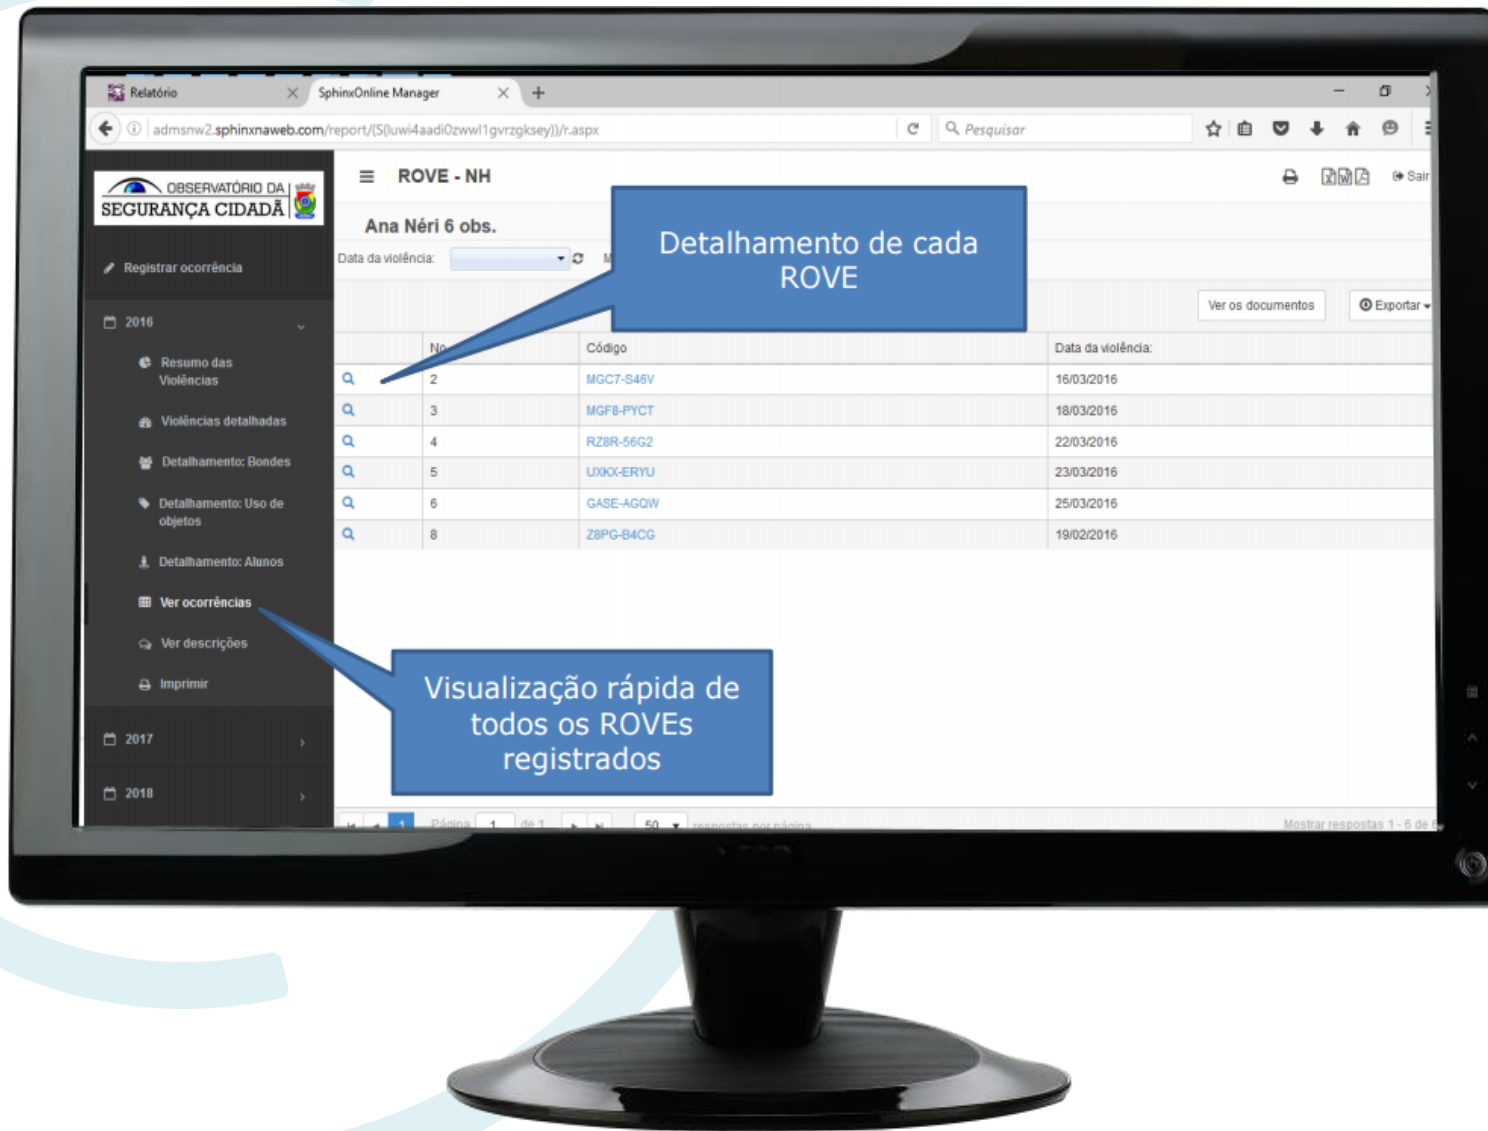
Relatório
SphinxOnline Manager
admsnw2.sphinxnaweb.com/report/(S(luwi4aadi0zwwl1gvrzgksey))/r.aspx
Pesquisar

OBSERVATÓRIO DA SEGURANÇA CIDADÃ

Registrar ocorrência

2016
Resumo das Violências
Violências detalhadas
Detalhamento: Bondes
Detalhamento: Uso de objetos
Detalhamento: Alunos
Ver ocorrências
Ver descrições
Imprimir

2017
2018

ROVE - NH
Sair

Ana Néri 6 obs.

Data da violência:

Detalhamento de cada ROVE

Ver os documentos
Exportar

| | No | Código | Data da violência: |
|---|---|---|---|
| | 2 | MGC7-S46V | 16/03/2016 |
| | 3 | MGF8-PYCT | 18/03/2016 |
| | 4 | RZ8R-56G2 | 22/03/2016 |
| | 5 | UXKX-ERYU | 23/03/2016 |
| | 6 | GASE-AGQW | 25/03/2016 |
| | 8 | Z8PG-B4CG | 19/02/2016 |

Visualização rápida de todos os ROVEs registrados

1 Página 1 de 1 50 respostas por página
Mostrar respostas 1 - 6 de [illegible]